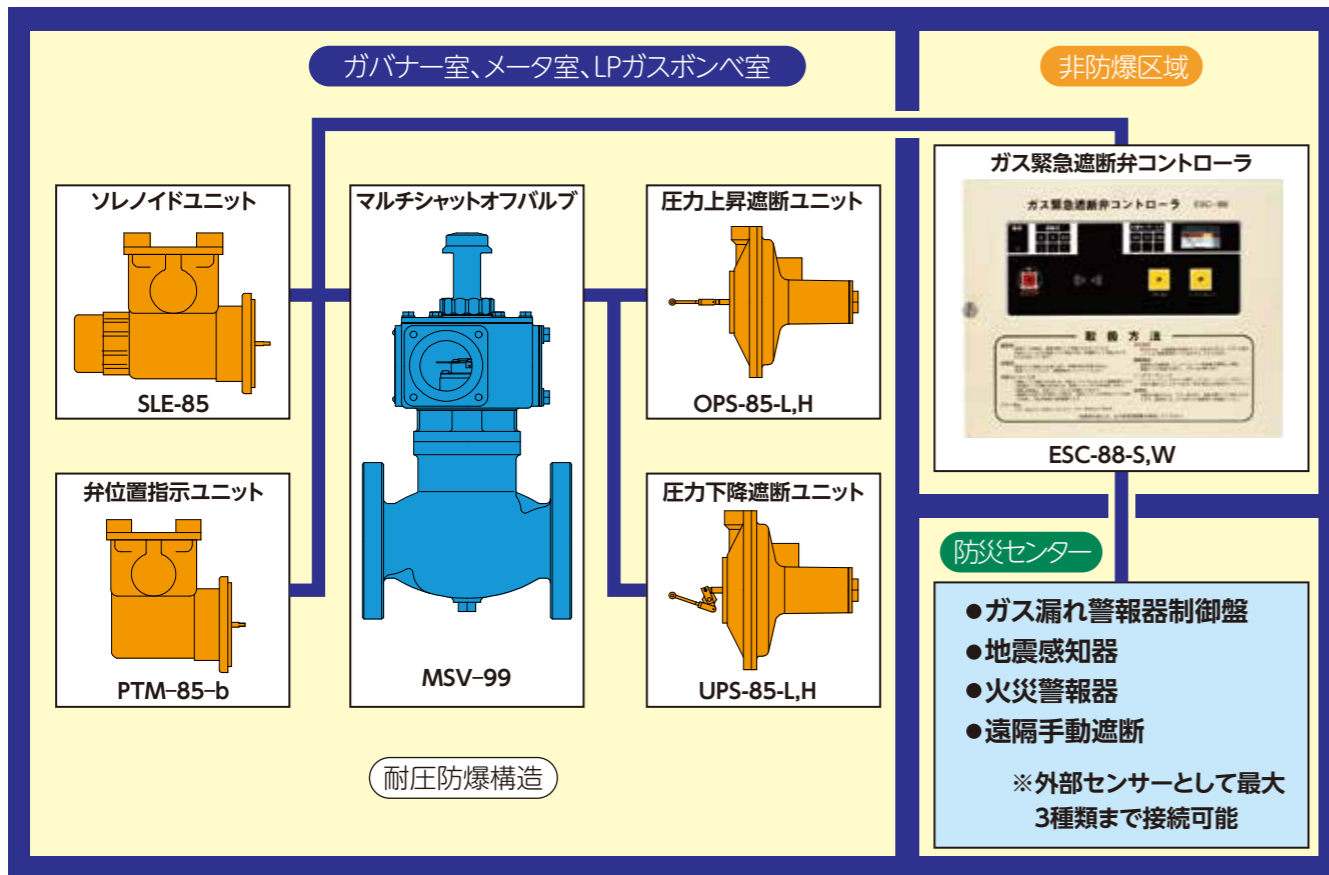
ガバナー室、メータ室、LPガスボンベ室

非防爆区域

ソレノイドユニット

SLE-85

マルチシャットオフバルブ

MSV−99

圧力上昇遮断ユニット

OPS-85-L,H

ガス緊急遮断弁コントローラ

ガス緊急遮断弁コントローラ ESC-88

取扱方法

ESC-88-S,W

弁位置指示ユニット

PTM−85−b

圧力下降遮断ユニット

UPS-85-L,H

防災センター

●ガス漏れ警報器制御盤
●地震感知器
●火災警報器
●遠隔手動遮断

※外部センサーとして最大3種類まで接続可能

耐圧防爆構造